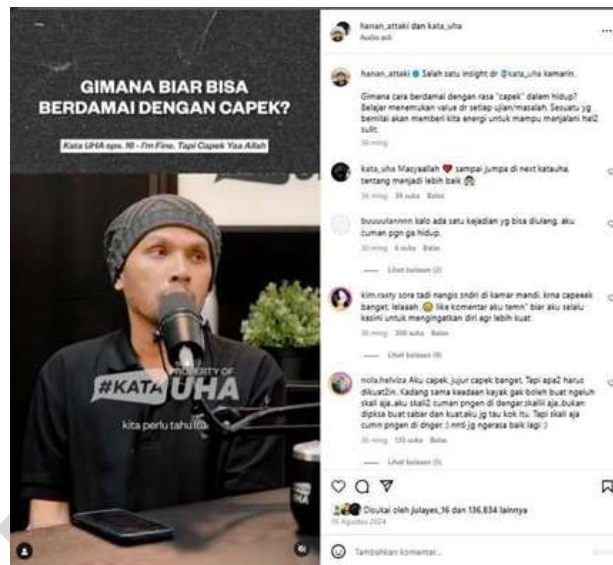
GIMANA BIAR BISA BERDAMAI DENGAN CAPEK?

Kata UHA eps. 16 - I'm Fine, Tapi Capek Yaa Allah

#KATA UHA

PROPERTY OF

kita perlu tahu itu

hanan_attaki dan kata_uha
Audio asli

hanan_attaki Salah satu insight dr @kata_uha kemarin.

Gimana cara berdamai dengan rasa "capek" dalam hidup? Belajar menemukan value dr setiap ujian/masalah. Sesuatu yg bernilai akan memberi kita energi untuk mampu menjalani hal2 sulit.

36 mng

kata_uha Masyaallah sampai jumpa di next katauha, tentang menjadi lebih baik
36 mng 39 suka Balas

buuuulannnn kalo ada satu kejadian yg bisa diulang, aku cuman pgn ga hidup.
36 mng 6 suka Balas

Lihat balasan (2)

kim.rasty sore tadi nangis sndri di kamar mandi. kima capeeek banget. lelaaah like komentar aku temn" biar aku selalu kasini untuk mengingatkan diri agr lebih kuat
36 mng 200 suka Balas

Lihat balasan (9)

nola.helviza Aku capek, jujur capek banget. Tapi apa2 harus dikuat2in. Kadang sama keadaan kayak gak boleh buat ngeluh skali aja..aku skali2 cuman pngen di dengar,skalii aja..bukan dipksa buat sabar dan kuat.aku jg tau kok itu. Tapi skali aja cumn pngen di dnger :) nnti jg ngerasa baik lagi :)
36 mng 135 suka Balas

Lihat balasan (5)

Disukai oleh julayes_16 dan 136.834 lainnya
16 Agustus 2024

Tambahkan komentar...